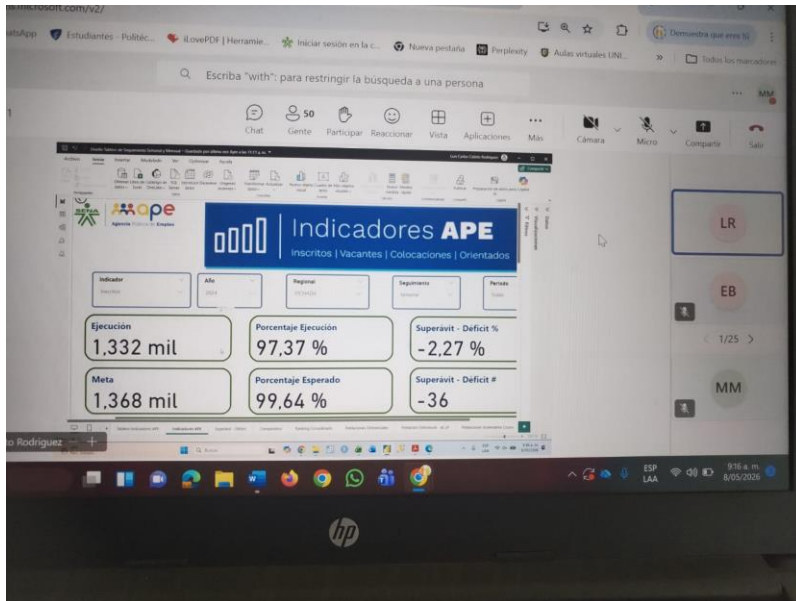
microsoft.com/v2/

atsApp Estudiantes - Politéc... iLovePDF | Herramie... Iniciar sesión en la c... Nueva pestaña Perplexity Aulas virtuales UNI... Demuestra que eres tú » Todos los marcadores

Escriba "with": para restringir la búsqueda a una persona

Chat Gente 50 Participar Reaccionar Vista Aplicaciones Más Cámara Micro Compartir Salir

Indicadores APE

Inscritos | Vacantes | Colocaciones | Orientados

SENA

ape

Agencia Pública de Empleo

Indicador
Año
Regional
Seguimiento
Periodo

Ejecución
1,332 mil

Porcentaje Ejecución
97,37 %

Superávit - Déficit %
-2,27 %

Meta
1,368 mil

Porcentaje Esperado
99,64 %

Superávit - Déficit #
-36

LR

EB

1/25

MM

to Rodriguez

ESP LAA 9:16 a. m. 8/05/2026

hp